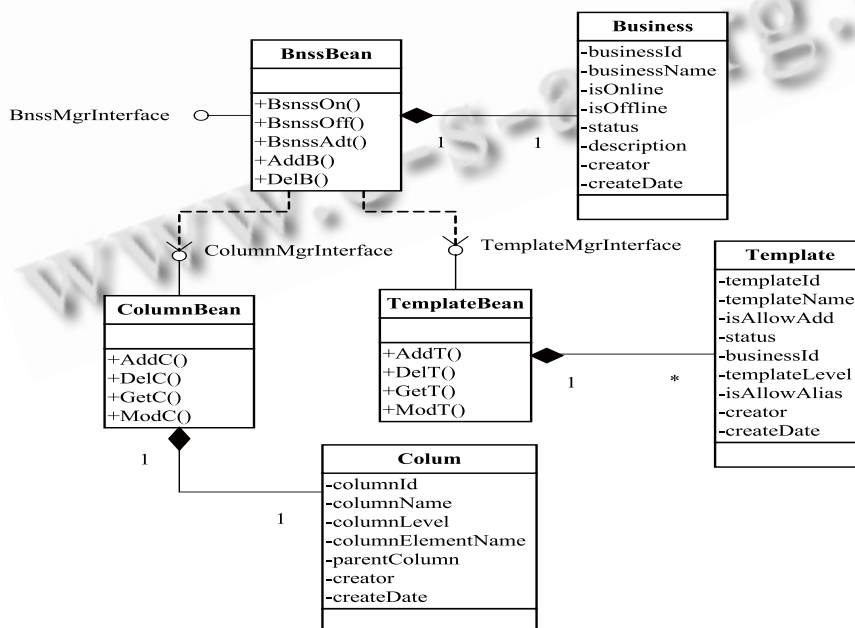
BnssBean

+BsnssOn()
+BsnssOff()
+BsnssAdt()
+AddB()
+DelB()

BnssMgrInterface

Business
-businessId
-businessName
-isOnline
-isOffline
-status
-description
-creator
-createDate

1
1

ColumnMgrInterface
TemplateMgrInterface

ColumnBean

+AddC()
+DelC()
+GetC()
+ModC()

TemplateBean

+AddT()
+DelT()
+GetT()
+ModT()

Template
-templateId
-templateName
-isAllowAdd
-status
-businessId
-templateLevel
-isAllowAlias
-creator
-createDate

1
*

1

Colum
-columnId
-columnName
-columnLevel
-columnElementName
-parentColumn
-creator
-createDate

1

www.e-s-org